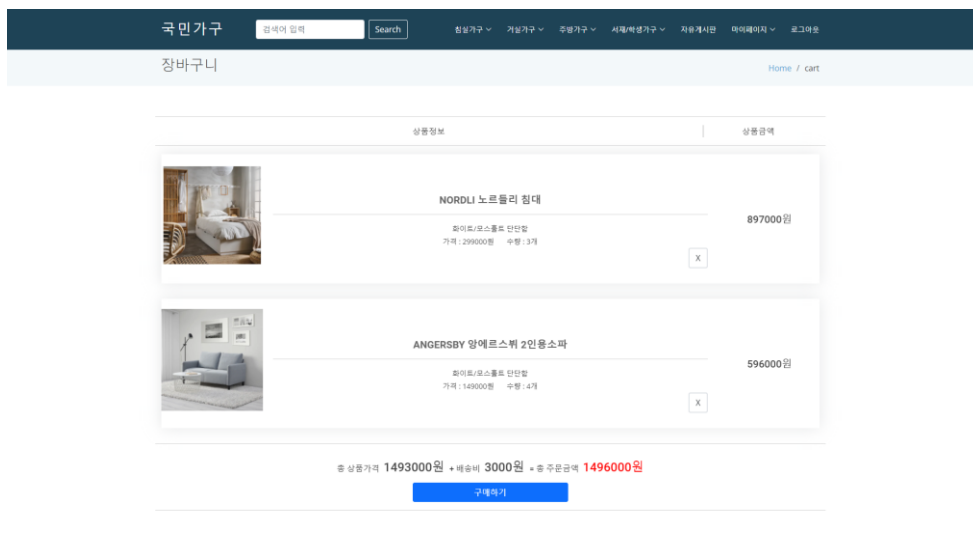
국민가구 검색어 입력 Search 침실가구 ⌄ 거실가구 ⌄ 주방가구 ⌄ 서재/학생가구 ⌄ 자유게시판 마이페이지 ⌄ 로그아웃

장바구니

Home / cart

| 상품정보 | 상품금액 |
|---|---|
| NORDLI 노르들리 침대<br>화이트/모스홀트 단단함<br>가격 : 299000원 수량 : 3개<br>X | 897000원 |
| ANGERSBY 앙에르스뷔 2인용소파<br>화이트/모스홀트 단단함<br>가격 : 149000원 수량 : 4개<br>X | 596000원 |

총 상품가격 1493000원 + 배송비 3000원 = 총 주문금액 1496000원

구매하기